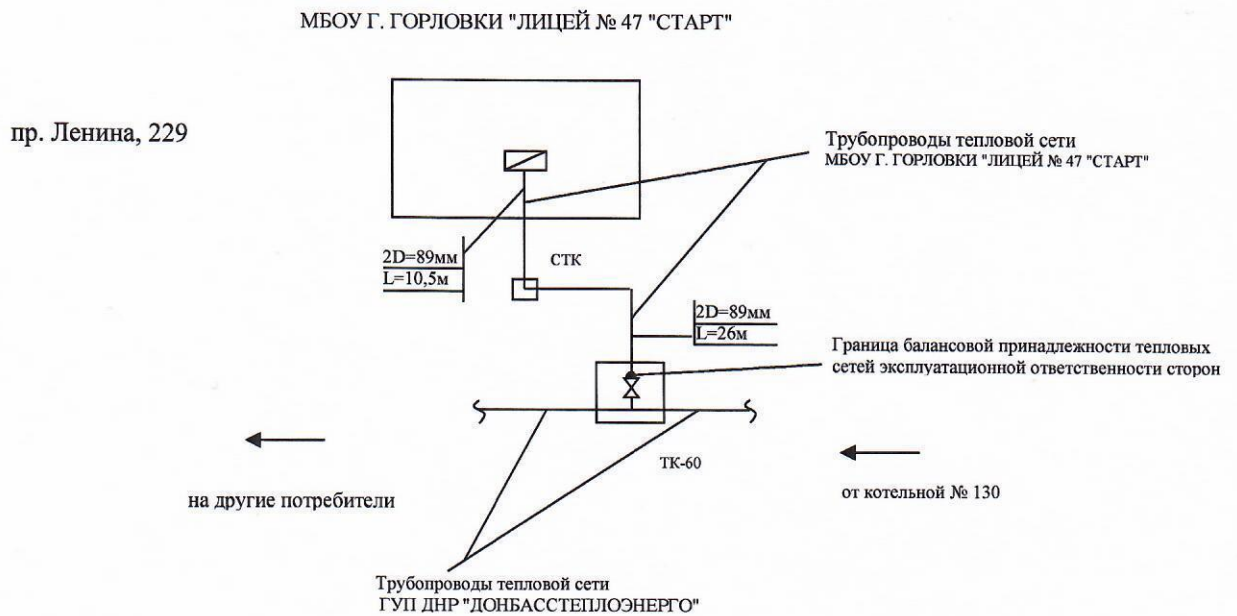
МБОУ Г. ГОРЛОВКИ "ЛИЦЕЙ № 47 "СТАРТ"

пр. Ленина, 229

Трубопроводы тепловой сети
МБОУ Г. ГОРЛОВКИ "ЛИЦЕЙ № 47 "СТАРТ"

2D=89мм
L=10,5м

СТК

2D=89мм
L=26м

Граница балансовой принадлежности тепловых сетей эксплуатационной ответственности сторон

ТК-60

на другие потребители

от котельной № 130

Трубопроводы тепловой сети
ГУП ДНР "ДОНБАССТЕПЛОЭНЕРГО"